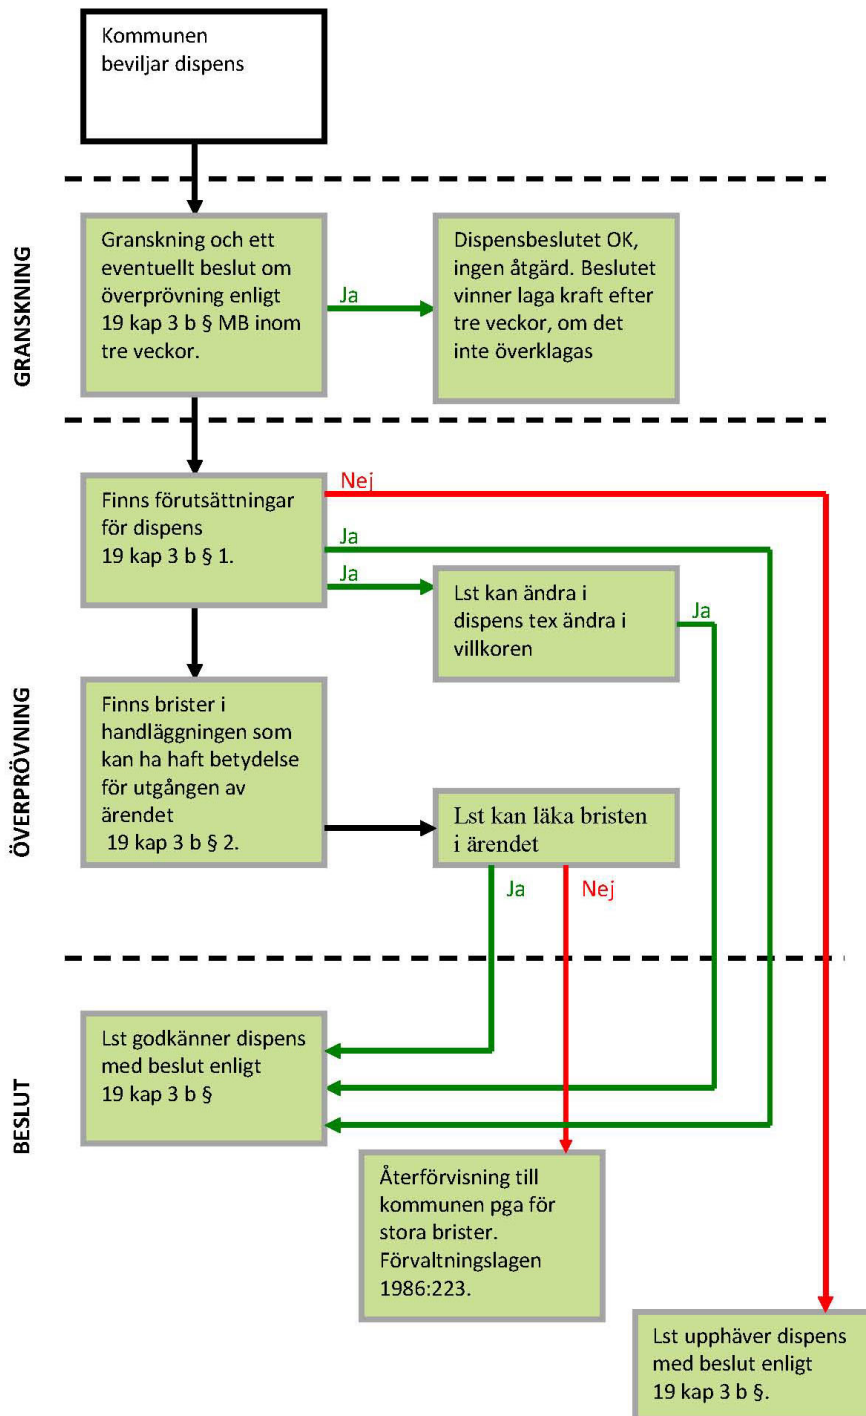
Kommunen beviljar dispens

GRANSKNING

Granskning och ett eventuellt beslut om överprövning enligt 19 kap 3 b § MB inom tre veckor.

Ja

Dispensbeslutet OK, ingen åtgärd. Beslutet vinner laga kraft efter tre veckor, om det inte överklagas

ÖVERPRÖVNING

Finns förutsättningar för dispens 19 kap 3 b § 1.

Nej

Ja

Ja

Lst kan ändra i dispens tex ändra i villkoren

Ja

Finns brister i handläggningen som kan ha haft betydelse för utgången av ärendet 19 kap 3 b § 2.

Lst kan läka bristen i ärendet

Ja

Nej

BESLUT

Lst godkänner dispens med beslut enligt 19 kap 3 b §

Återförvisning till kommunen pga för stora brister. Förvaltningslagen 1986:223.

Lst upphäver dispens med beslut enligt 19 kap 3 b §.